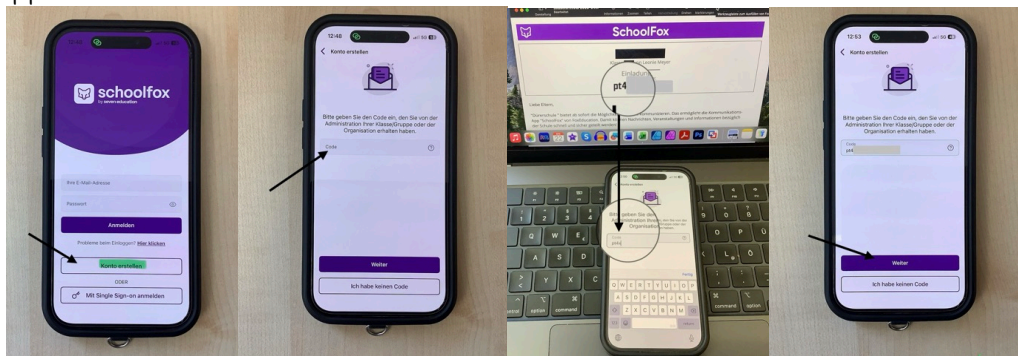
schoolfox
by innovaeducation

Ihre E-Mail-Adresse

Passwort

Anmelden

Probleme beim Einloggen? Hier klicken

Konto erstellen

ODER

Mit Single Sign-on anmelden

12:48

Konto erstellen

Bitte geben Sie den Code ein, den Sie von der Administration Ihrer Klasse/Gruppe oder der Organisation erhalten haben.

Code

Weiter

Ich habe keinen Code

SchoolFox

Einladung

pt4

Liebe Eltern,

Bitte geben Sie den Code ein, den Sie von der Administration Ihrer Klasse/Gruppe oder der Organisation erhalten haben.

pt4

Q W E R T Z U I O P Ü
A S D F G H J K L Ö Ä
Y X C V B N M

option
command

12:53

Konto erstellen

Bitte geben Sie den Code ein, den Sie von der Administration Ihrer Klasse/Gruppe oder der Organisation erhalten haben.

Code
pt4

Weiter

Ich habe keinen Code